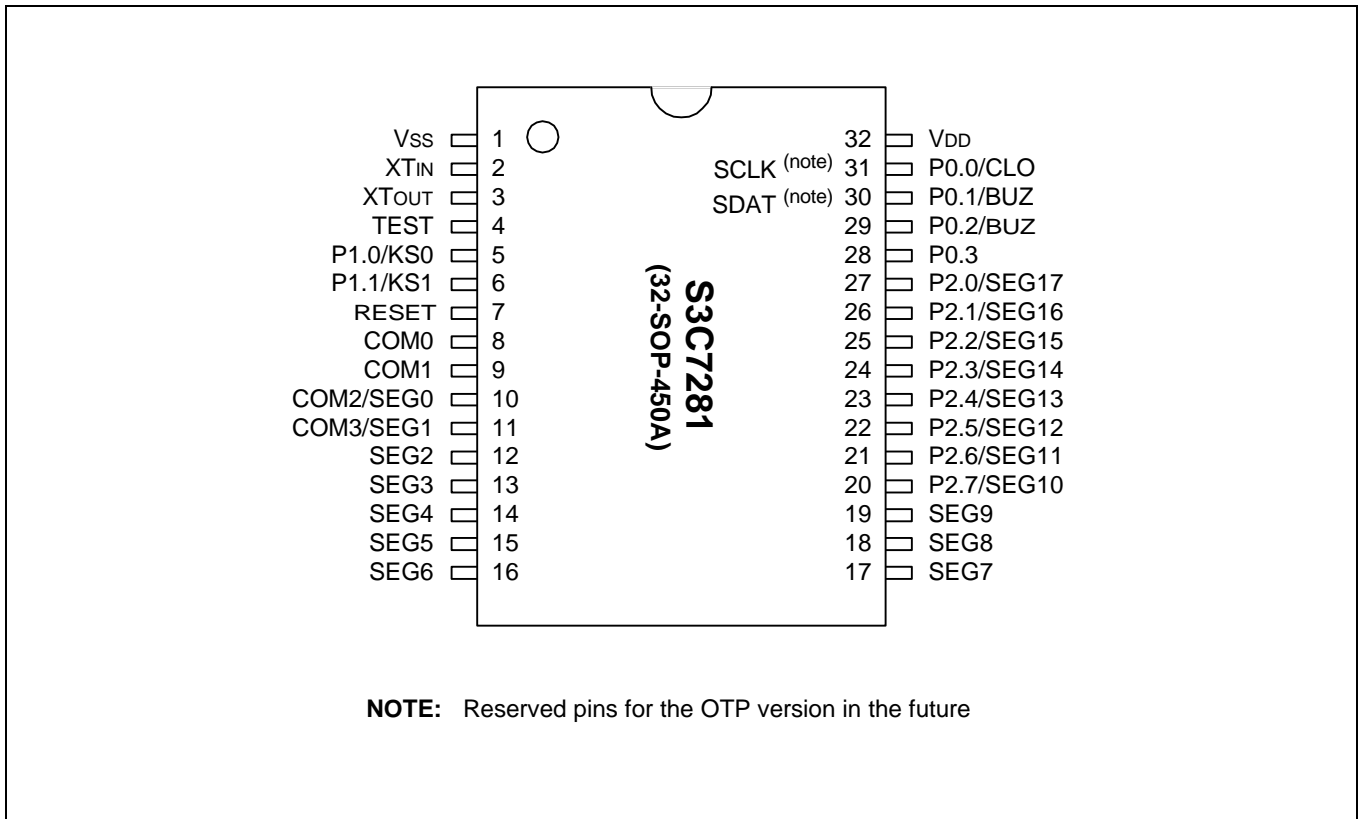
$V_{SS}$ 1
$XT_{IN}$ 2
$XT_{OUT}$ 3
TEST 4
P1.0/KS0 5
P1.1/KS1 6
RESET 7
COM0 8
COM1 9
COM2/SEG0 10
COM3/SEG1 11
SEG2 12
SEG3 13
SEG4 14
SEG5 15
SEG6 16

32 $V_{DD}$
SCLK (note) 31 P0.0/CLO
SDAT (note) 30 P0.1/BUZ
29 P0.2/BUZ
28 P0.3
27 P2.0/SEG17
26 P2.1/SEG16
25 P2.2/SEG15
24 P2.3/SEG14
23 P2.4/SEG13
22 P2.5/SEG12
21 P2.6/SEG11
20 P2.7/SEG10
19 SEG9
18 SEG8
17 SEG7

S3C7281
(32-SOP-450A)

**NOTE:** Reserved pins for the OTP version in the future